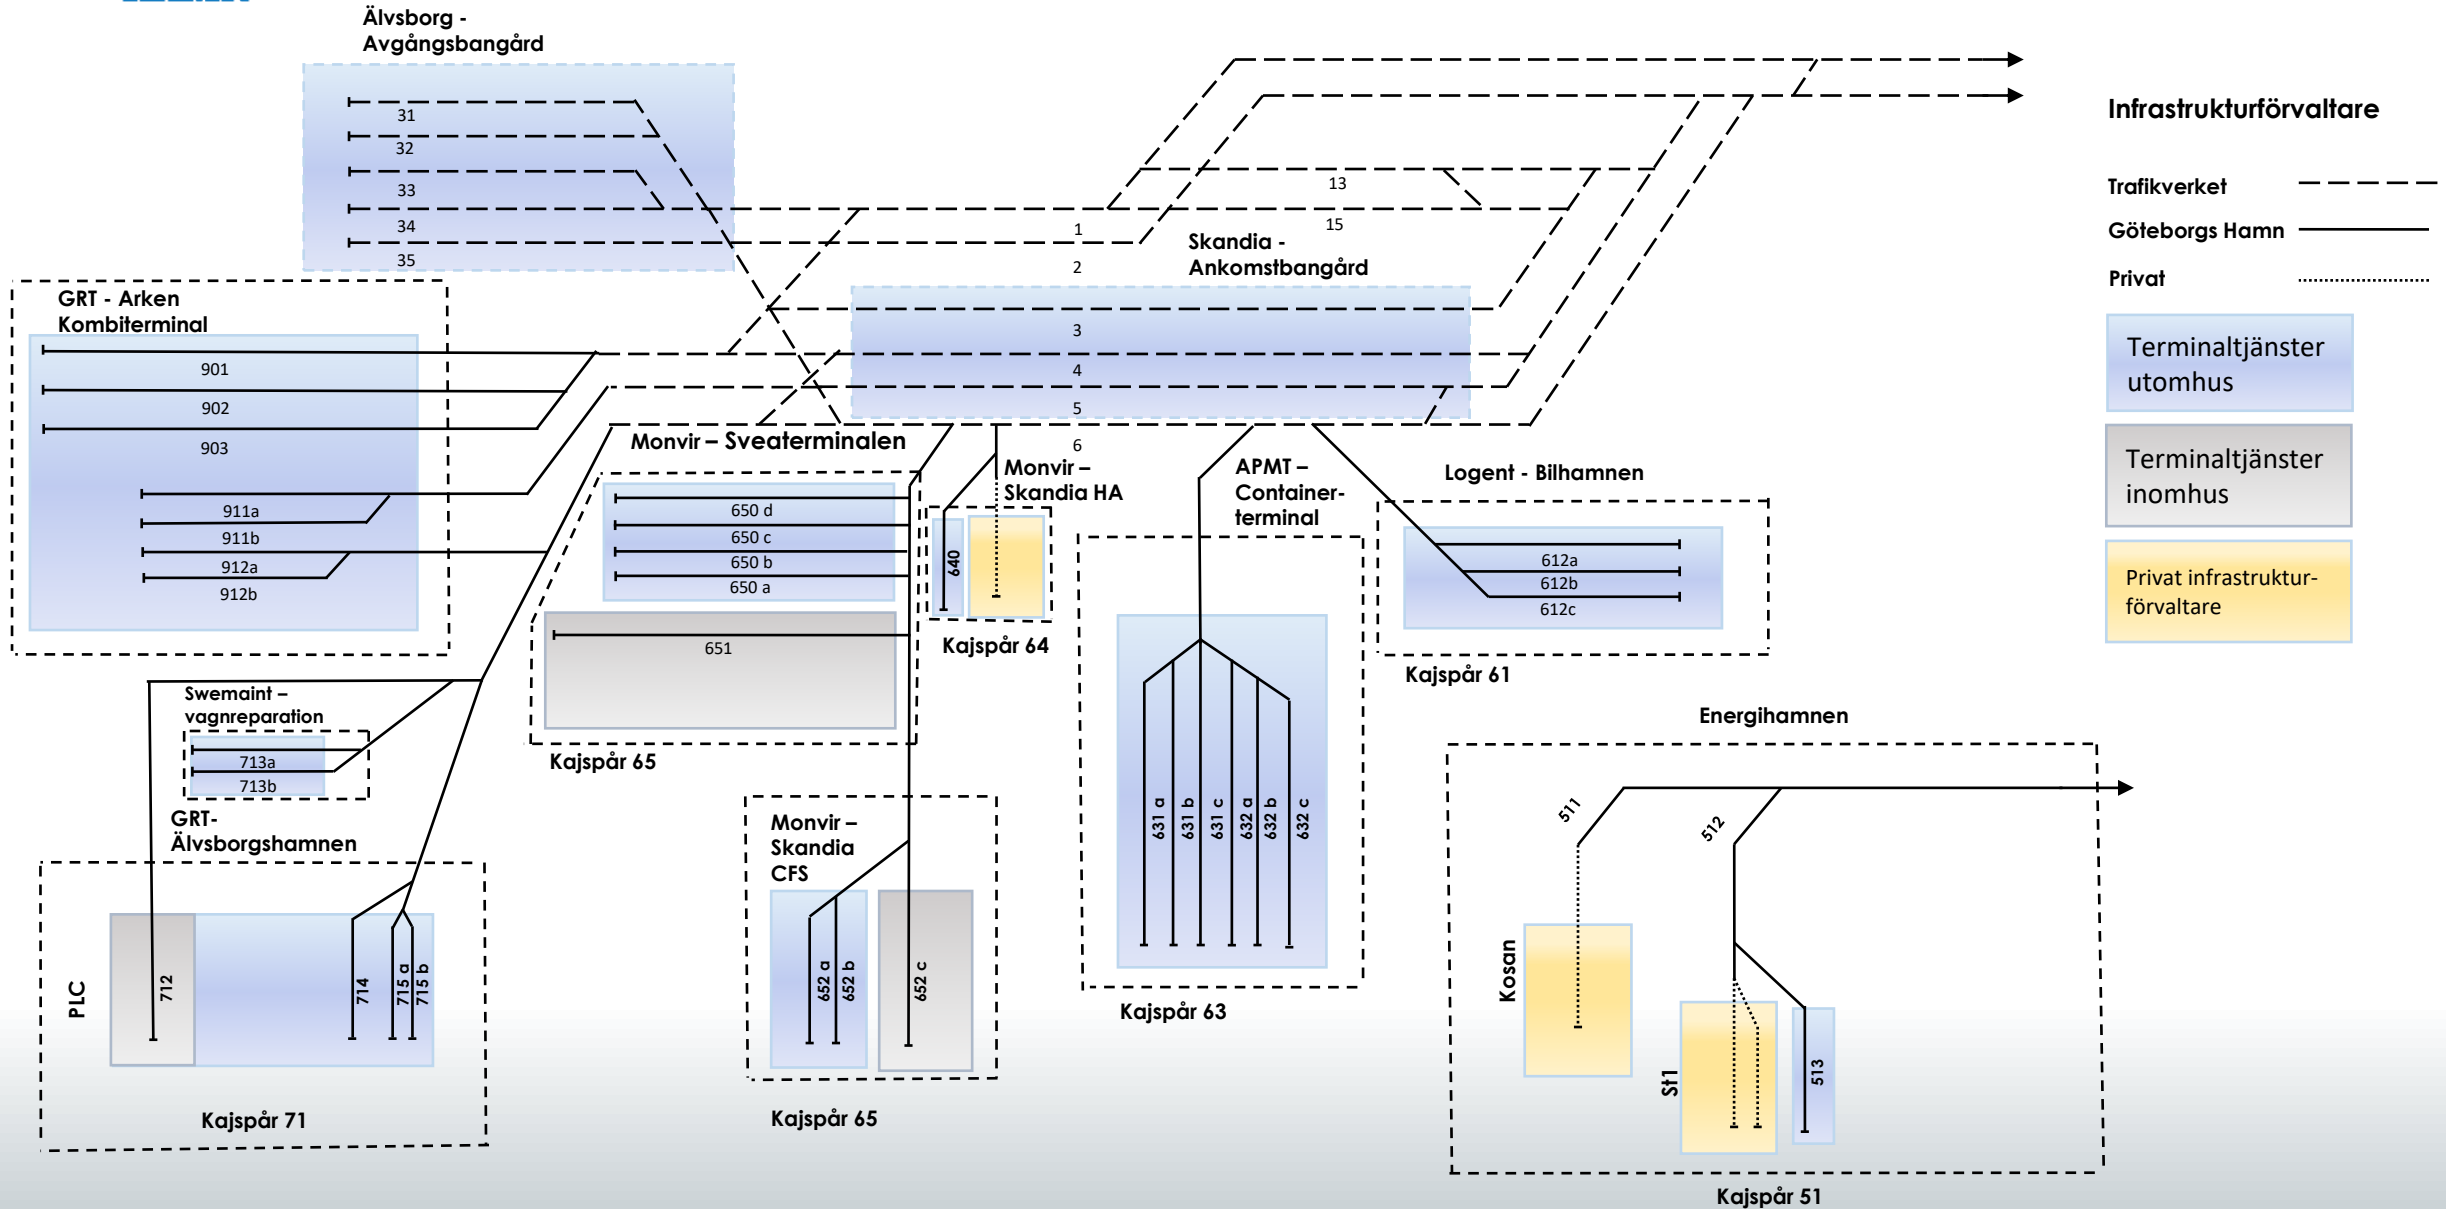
Älvsborg - Avgångsbangård

31
32
33
34
35

13
15
1
2

Skandia - Ankomstbangård

3
4
5
6

Infrastrukturförvaltare

Trafikverket
Göteborgs Hamn
Privat

Terminaltjänster utomhus

Terminaltjänster inomhus

Privat infrastrukturförvaltare

GRT - Arken Kombiterminal

901
902
903
911a
911b
912a
912b

Monvir – Sveaterminalen

650 d
650 c
650 b
650 a
651

Kajspår 65

Monvir – Skandia HA

640

Kajspår 64

APMT – Containerterminal

631 a
631 b
631 c
632 a
632 b
632 c

Kajspår 63

Logent - Bilhamnen

612a
612b
612c

Kajspår 61

Swemaint – vagnreparation

713a
713b

GRT- Älvsborgshamnen

PLC
712
714
715 a
715 b

Kajspår 71

Monvir – Skandia CFS

652 a
652 b
652 c

Kajspår 65

Energihamnen

511
512
Kosan
St1
513

Kajspår 51